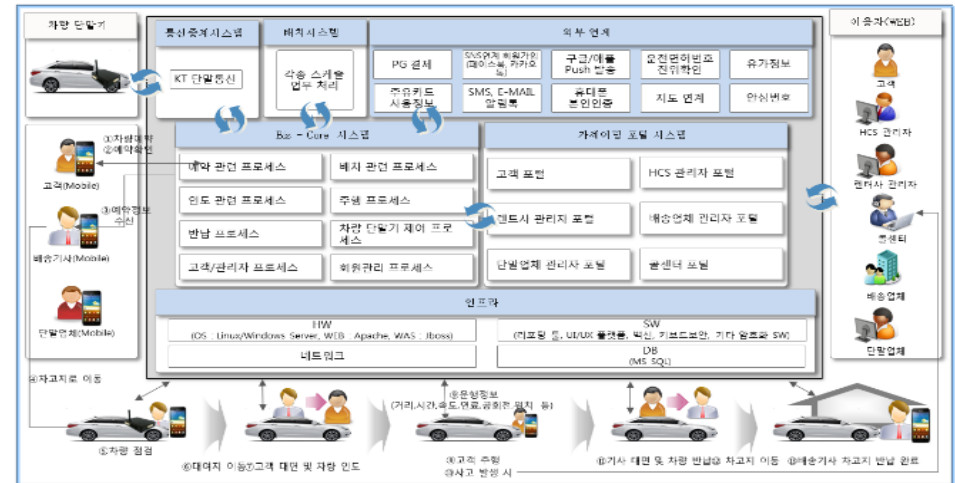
차량 단말기

통신중계시스템

KT 단말통신

배차시스템

각종 스케쥴 업무 처리

외부 연계

PG 결제

SNS연계 회원가입 (페이스북, 카카오 등)

구글/애플 Push 발송

운전면허번호 진위확인

유가정보

주유카드 사용정보

SMS, E-MAIL 알림톡

휴대폰 본인인증

지도 연계

안심번호

①차량예약
②예약확인

고객(Mobile)

③예약정보 수신

배송기사(Mobile)

단말업체(Mobile)

Biz – Core 시스템

예약 관련 프로세스

배차 관련 프로세스

인도 관련 프로세스

주행 프로세스

반납 프로세스

차량 단말기 제어 프로세스

고객/관리자 프로세스

회원관리 프로세스

카셰어링 포털 시스템

고객 포털

HCS 관리자 포털

렌트사 관리자 포털

배송업체 관리자 포털

단말업체 관리자 포털

콜센터 포털

인프라

HW
(OS : Linux/Windows Server, WEB : Apache, WAS : Jboss)

SW
(리포팅 툴, UI/UX 플랫폼, 백신, 키보드보안, 기타 암호화 SW)

네트워크

DB
(MS SQL)

이용자(WEB)

고객

HCS 관리자

렌터사 관리자

콜센터

배송업체

단말업체

④차고지로 이동

⑤차량 점검

⑥대여지 이동⑦고객 대면 및 차량 인도

⑨운행정보
(거리,시간,속도,연료,원하는 위치 등)

⑧고객 주행
⑨사고 발생 시

⑩기사 대면 및 차량 반납⑪ 차고지 이동

⑫배송기사 차고지 반납 완료